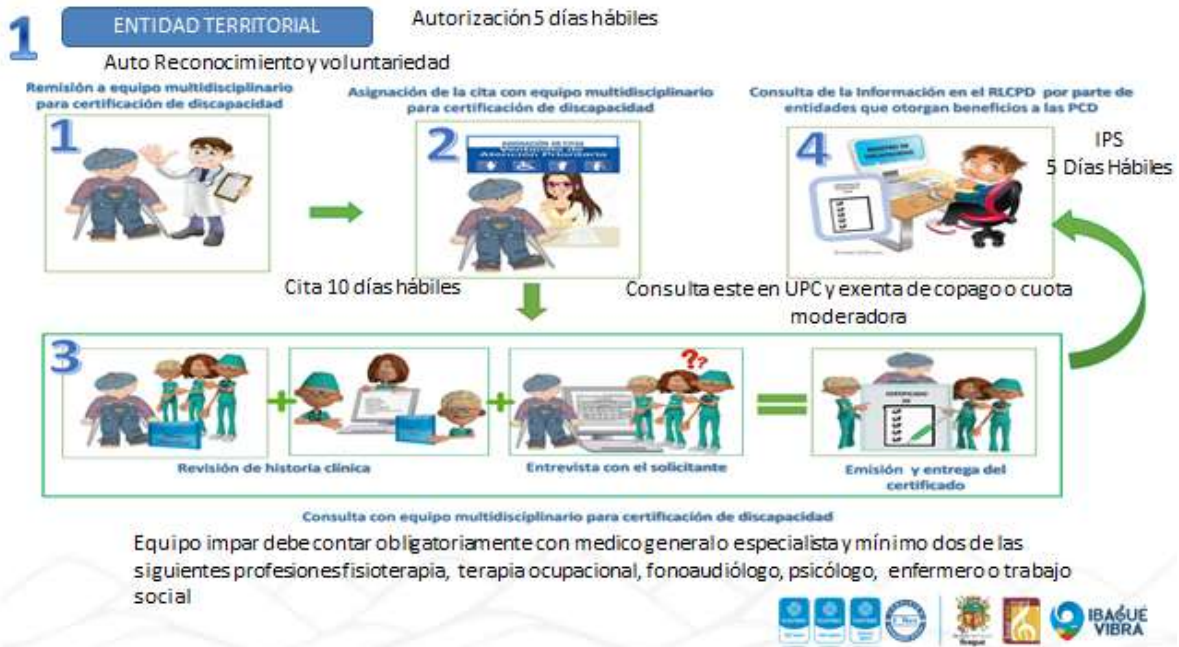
1

ENTIDAD TERRITORIAL

Autorización 5 días hábiles

Auto Reconocimiento y voluntariedad

Remisión a equipo multidisciplinario para certificación de discapacidad

1

Asignación de la cita con equipo multidisciplinario para certificación de discapacidad

2

Atención Prioritaria

Consulta de la Información en el RLCPD por parte de entidades que otorgan beneficios a las PCD

4

IPS
5 Días Hábiles

Cita 10 días hábiles

Consulta este en UPC y exenta de copago o cuota moderadora

3

Revisión de historia clínica

Entrevista con el solicitante

??

Emisión y entrega del certificado

Consulta con equipo multidisciplinario para certificación de discapacidad

Equipo impar debe contar obligatoriamente con medico general o especialista y mínimo dos de las siguientes profesiones fisioterapia, terapia ocupacional, fonoaudiólogo, psicólogo, enfermero o trabajo social

IBAGUÉ VIBRA